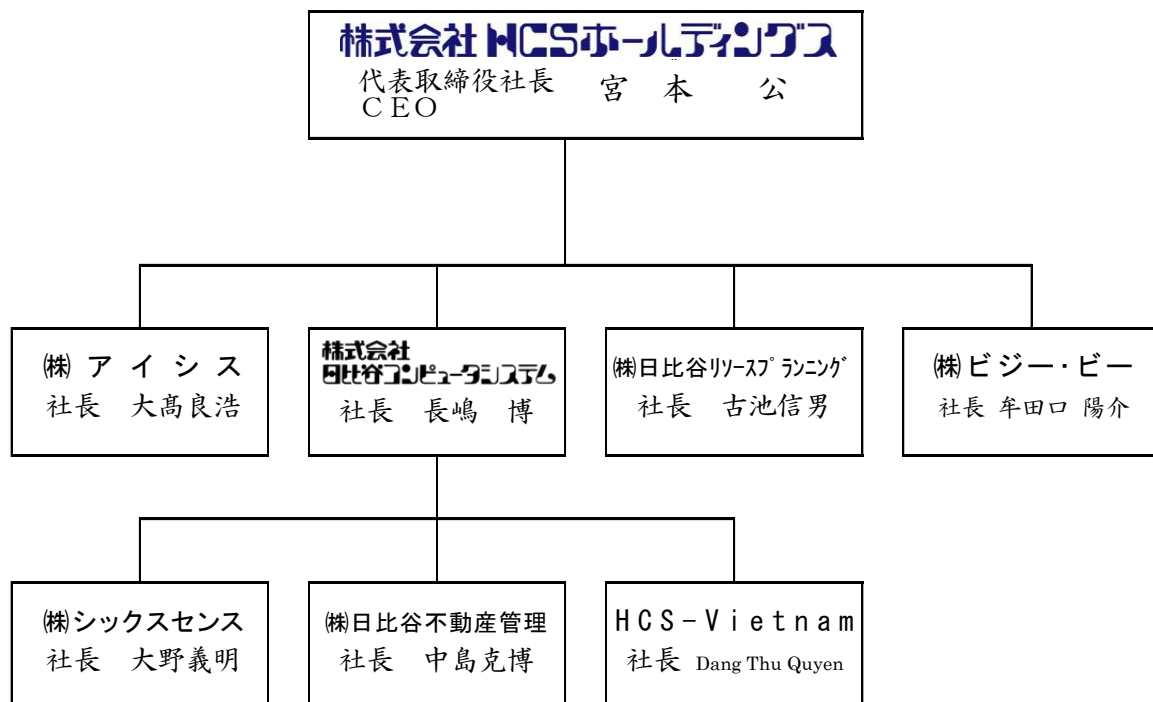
株式会社 HCSホールディングス
代表取締役社長 CEO 宮本 公

㈱アイシス
社長 大高良浩

株式会社 日比谷コンピュータシステム
社長 長嶋 博

㈱日比谷リソースプランニング
社長 古池信男

㈱ビジー・ビー
社長 牟田口 陽介

㈱シックスセンス
社長 大野義明

㈱日比谷不動産管理
社長 中島克博

HCS-Vietnam
社長 Dang Thu Quyen